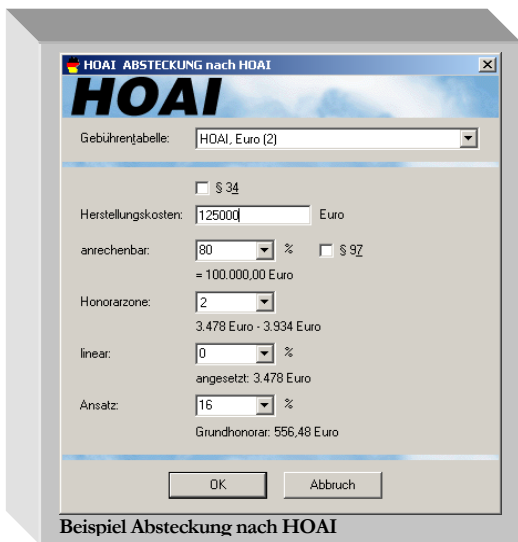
HOAI ABSTECKUNG nach HOAI

HOAI

Gebührentabelle: HOAI, Euro (2)

§ 34

Herstellungskosten: 125000 Euro

anrechenbar: 80 % § 97

= 100.000,00 Euro

Honorarzone: 2

3.478 Euro - 3.934 Euro

linear: 0 %

angesetzt: 3.478 Euro

Ansatz: 16 %

Grundhonorar: 556,48 Euro

OK Abbruch

Beispiel Absteckung nach HOAI